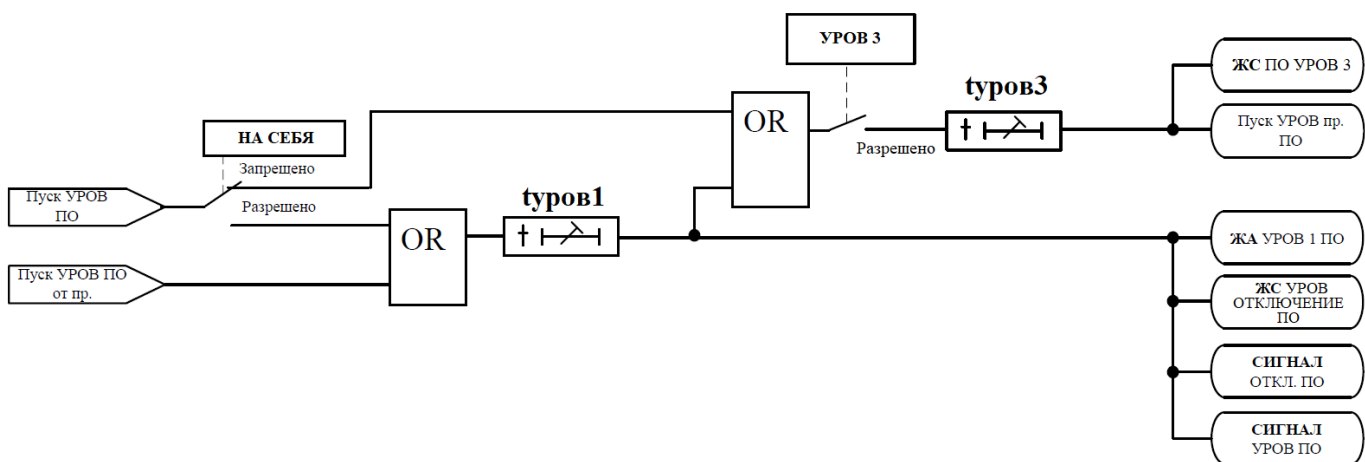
УРОВ 3

tуров3

ЖС ПО УРОВ 3

OR

Пуск УРОВ пр. ПО

НА СЕБЯ

Разрешено

Запрещено

Пуск УРОВ ПО

Разрешено

tуров1

OR

ЖА УРОВ 1 ПО

Пуск УРОВ ПО от пр.

ЖС УРОВ ОТКЛЮЧЕНИЕ ПО

СИГНАЛ ОТКЛ. ПО

СИГНАЛ УРОВ ПО